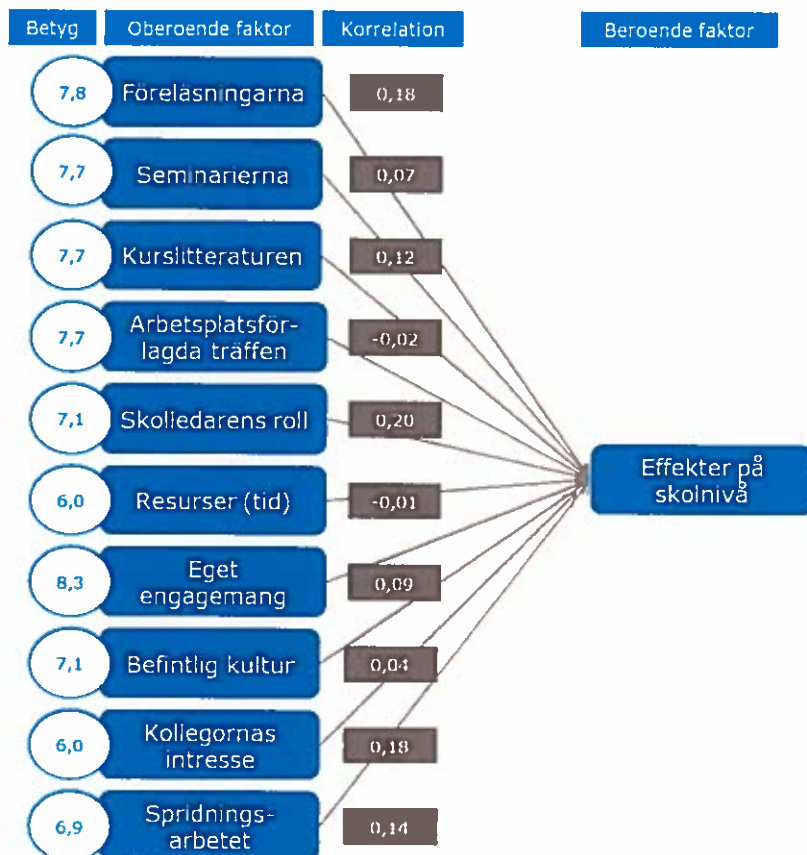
Betyg | Oberoende faktor | Korrelation | Beroende faktor

7,8 Föreläsningarna 0,18

7,7 Seminarierna 0,07

7,7 Kurslitteraturen 0,12

7,7 Arbetsplatsförlagda träffen -0,02

7,1 Skolledarens roll 0,20

6,0 Resurser (tid) -0,01

8,3 Eget engagemang 0,09

7,1 Befintlig kultur 0,04

6,0 Kollegornas intresse 0,18

6,9 Spridningsarbetet 0,14

Effekter på skolnivå